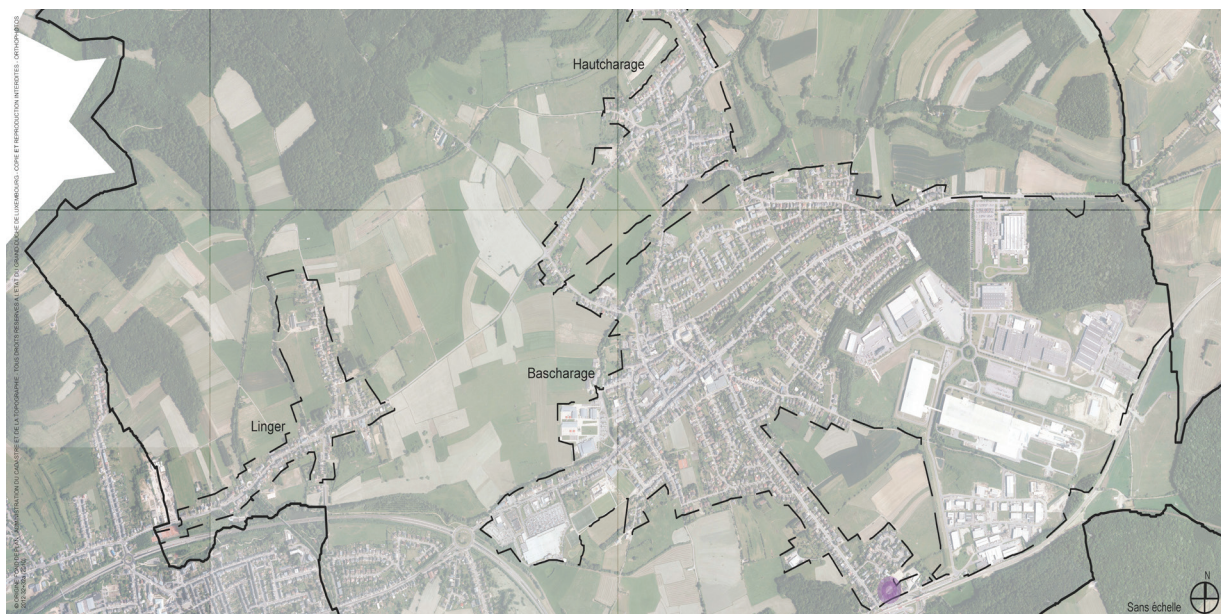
Hautcharage

Bascharage

Linger

N

Sans échelle

© ORIGINE: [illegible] ADMINISTRATION DU CADASTRE ET DE LA TOPOGRAPHIE. TOUS DROITS RÉSERVÉS À L'ÉTAT DU GRAND-DUCHÉ DE LUXEMBOURG - COPIE ET REPRODUCTION INTERDITES - ORTHOPHOTOS